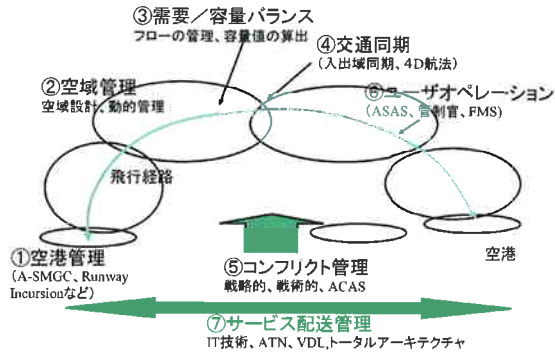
③需要／容量バランス
フローの管理、容量値の算出

④交通同期
（入出域同期、4D航法）

②空域管理
空域設計、動的管理

⑥ユーザオペレーション
（ASAS、管制官、FMS）

飛行経路

①空港管理
（A-SMGC、Runway Incursionなど）

⑤コンフリクト管理
戦略的、戦術的、ACAS

空港

⑦サービス配送管理
IT技術、ATN、VDL、トータルアーキテクチャ